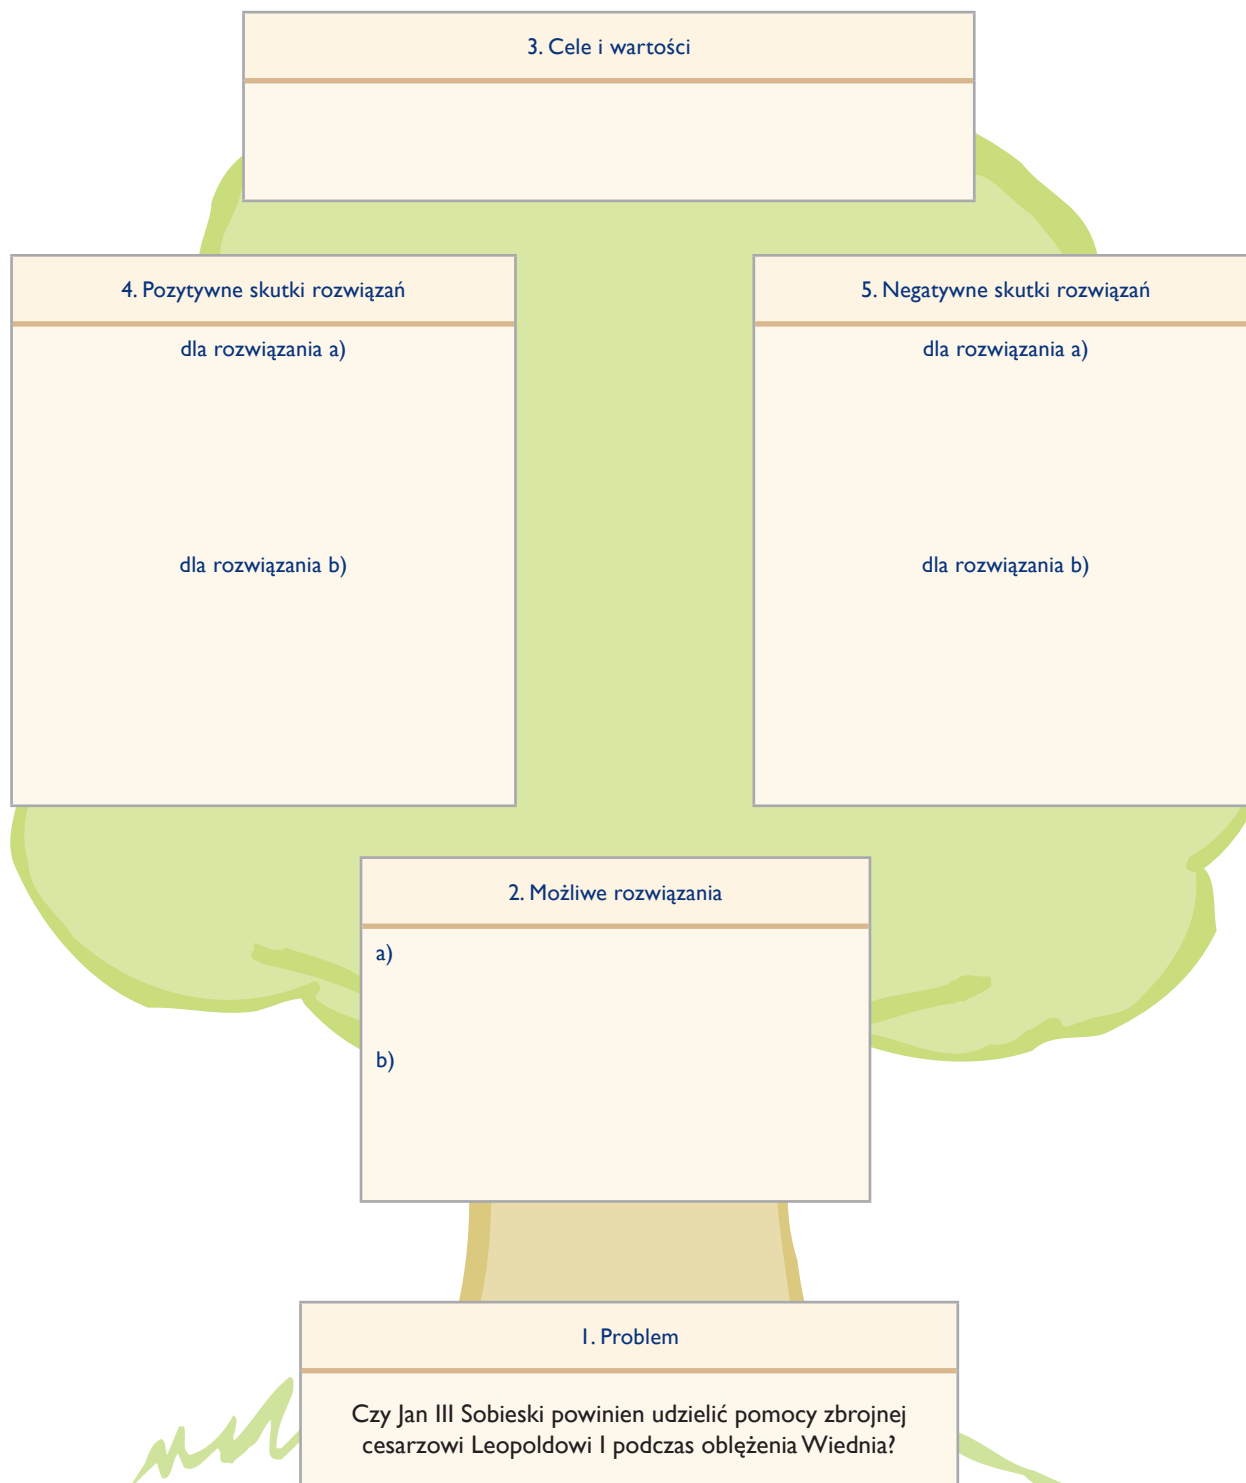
3. Cele i wartości

4. Pozytywne skutki rozwiązań

dla rozwiązania a)

dla rozwiązania b)

5. Negatywne skutki rozwiązań

dla rozwiązania a)

dla rozwiązania b)

2. Możliwe rozwiązania

a)

b)

1. Problem

Czy Jan III Sobieski powinien udzielić pomocy zbrojnej cesarzowi Leopoldowi I podczas oblężenia Wiednia?